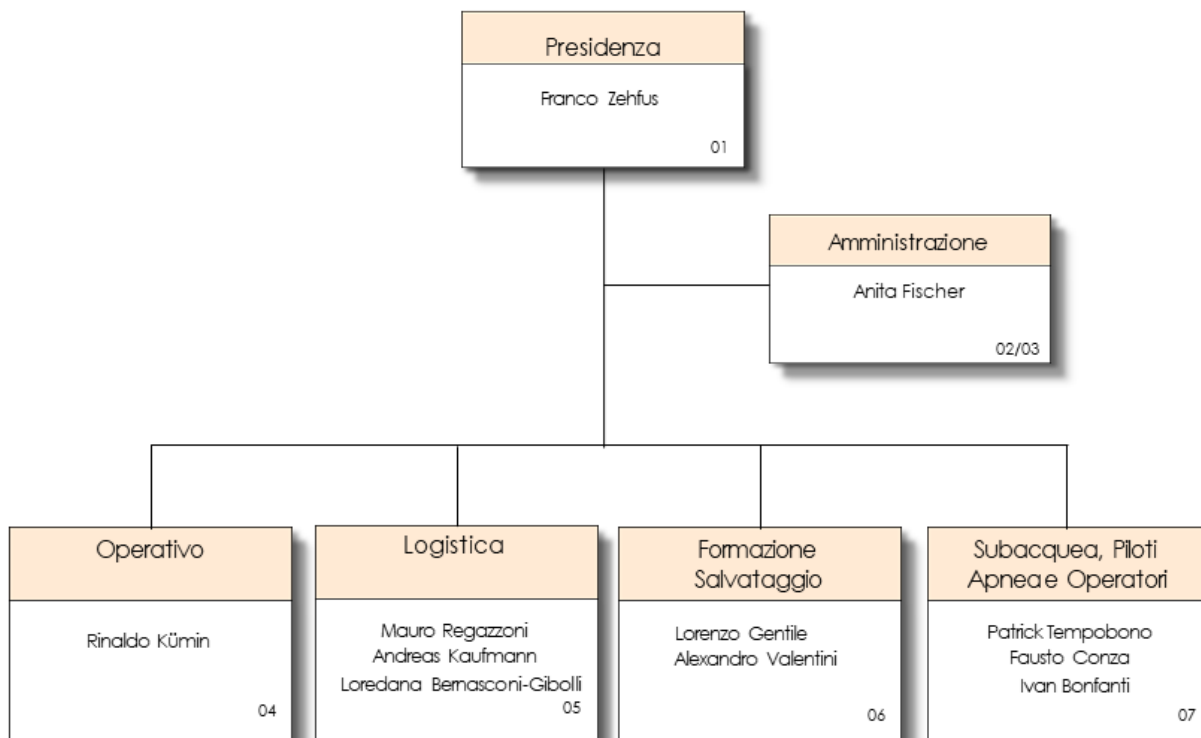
Presidenza

Franco Zehfus

01

Amministrazione

Anita Fischer

02/03

Operativo

Rinaldo Kümin

04

Logistica

Mauro Regazzoni
Andreas Kaufmann
Loredana Bernasconi-Gibolli

05

Formazione Salvataggio

Lorenzo Gentile
Alexandro Valentini

06

Subacquea, Piloti Apneae Operatori

Patrick Tempobono
Fausto Conza
Ivan Bonfanti

07